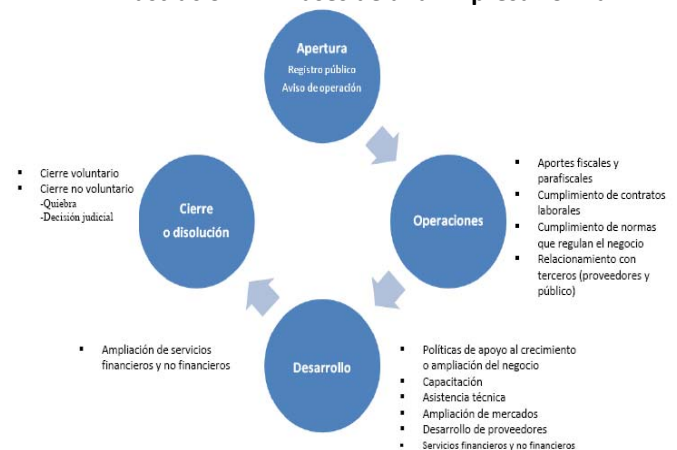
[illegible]

Apertura
Registro público
Aviso de operación

- Aportes fiscales y parafiscales
- Cumplimiento de contratos laborales
- Cumplimiento de normas que regulan el negocio
- Relacionamiento con terceros (proveedores y público)

Operaciones

- Cierre voluntario
- Cierre no voluntario
-Quiebra
-Decisión judicial

Cierre
o disolución

- Ampliación de servicios financieros y no financieros

Desarrollo

- Políticas de apoyo al crecimiento o ampliación del negocio
- Capacitación
- Asistencia técnica
- Ampliación de mercados
- Desarrollo de proveedores
- Servicios financieros y no financieros